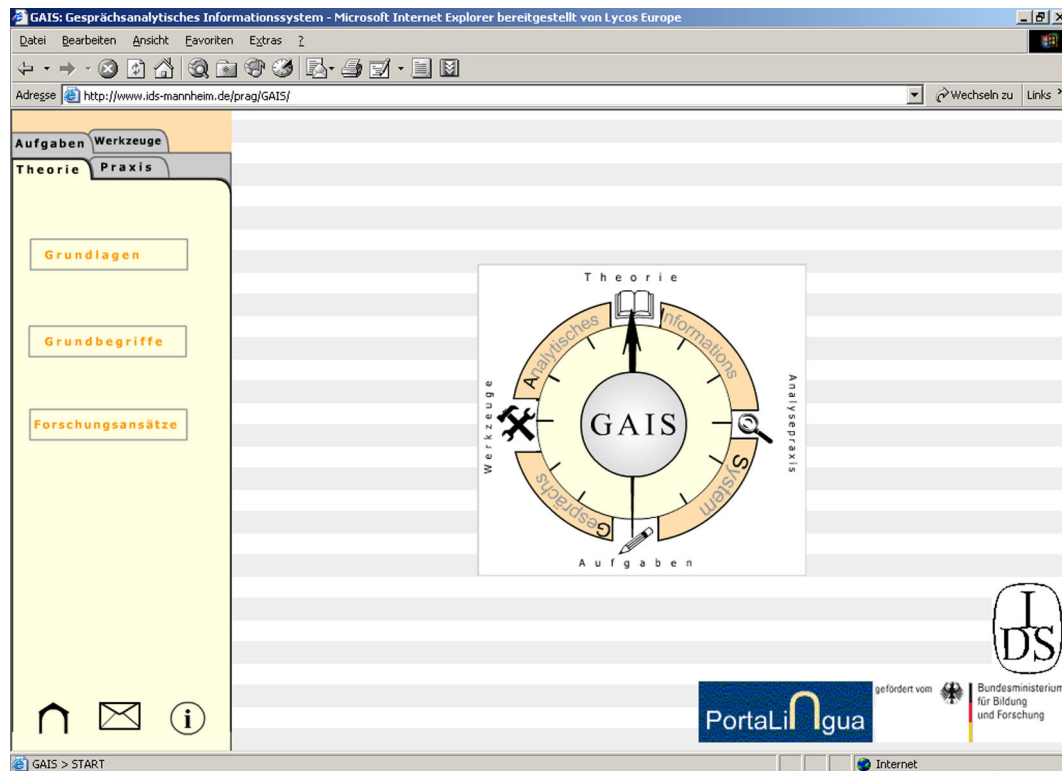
GAIS: Gesprächsanalytisches Informationssystem - Microsoft Internet Explorer bereitgestellt von Lycos Europe

Datei Bearbeiten Ansicht Favoriten Extras ?

Adresse http://www.ids-mannheim.de/prag/GAIS/

Wechseln zu Links

Aufgaben Werkzeuge
Theorie Praxis

Grundlagen

Grundbegriffe

Forschungsansätze

Theorie
Analytisches
Informations
GAIS
Werkzeuge
Analysepraxis
Gesprächs
System
Aufgaben

IDS

PortaLingua

gefördert vom Bundesministerium für Bildung und Forschung

GAIS > START

Internet